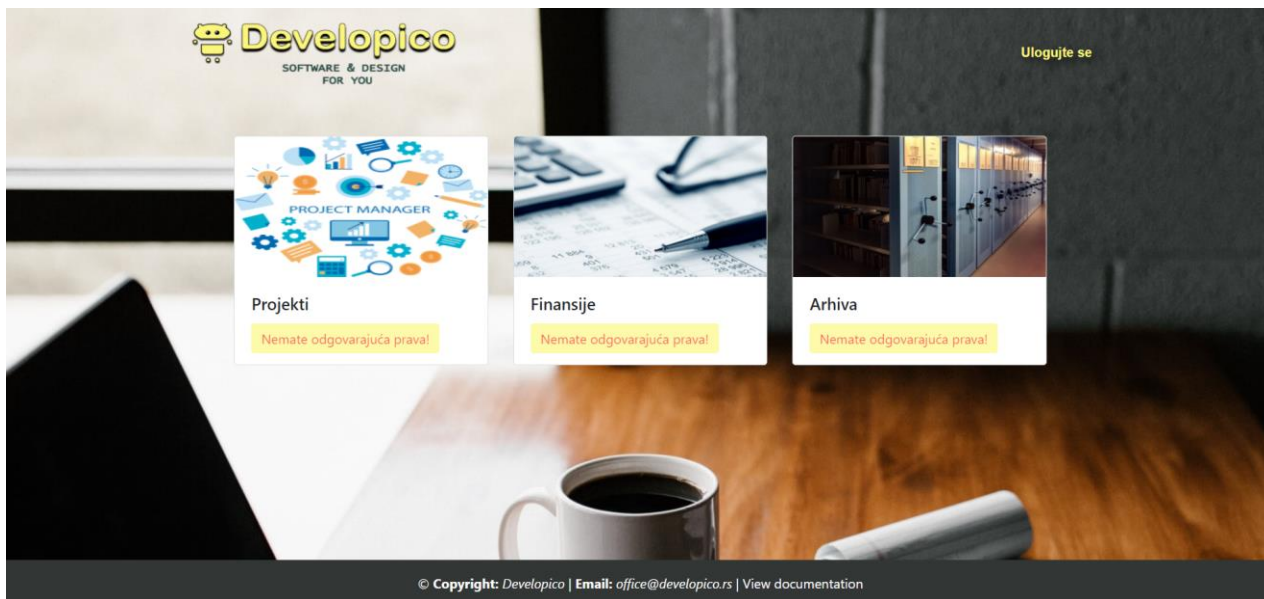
Developico
SOFTWARE & DESIGN FOR YOU

Ulogujte se

PROJECT MANAGER

Projekti

Nemate odgovarajuća prava!

Finansije

Nemate odgovarajuća prava!

Arhiva

Nemate odgovarajuća prava!

© Copyright: Developico | Email: office@developico.rs | View documentation